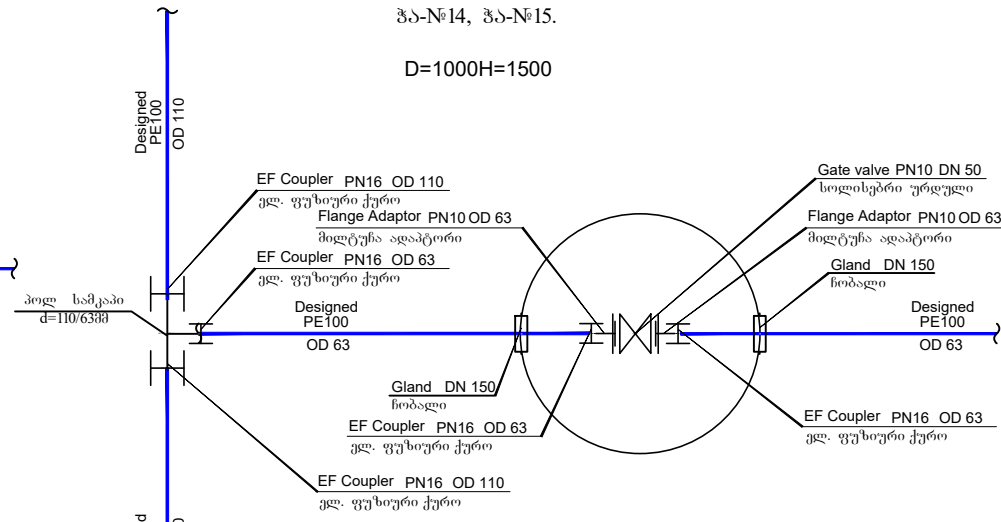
ჭა-№14, ჭა-№15.

D=1000H=1500

Designed PE100 OD 110

EF Coupler PN16 OD 110
ელ. ფუზიური ქურო

Flange Adaptor PN10 OD 63
მილტუჩა ადაპტორი

EF Coupler PN16 OD 63
ელ. ფუზიური ქურო

პოლ სამკაპი
d=110/63მმ

Designed
PE100
OD 63

Gland DN 150
ჩობალი

EF Coupler PN16 OD 63
ელ. ფუზიური ქურო

EF Coupler PN16 OD 110
ელ. ფუზიური ქურო

Gate valve PN10 DN 50
სოლისებრი ურდული

Flange Adaptor PN10 OD 63
მილტუჩა ადაპტორი

Gland DN 150
ჩობალი

Designed
PE100
OD 63

EF Coupler PN16 OD 63
ელ. ფუზიური ქურო

d
O